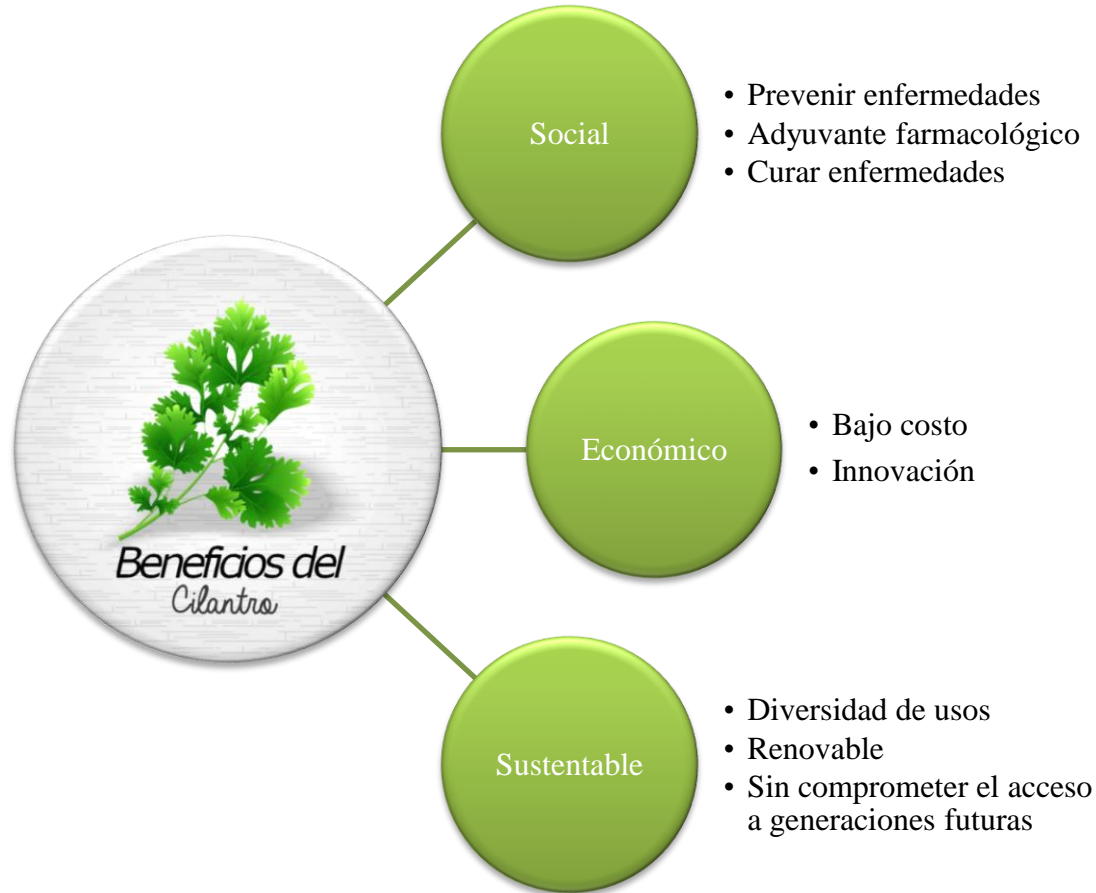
Beneficios del
Cilantro

Social

• Prevenir enfermedades
• Adyuvante farmacológico
• Curar enfermedades

Económico

• Bajo costo
• Innovación

Sustentable

• Diversidad de usos
• Renovable
• Sin comprometer el acceso a generaciones futuras